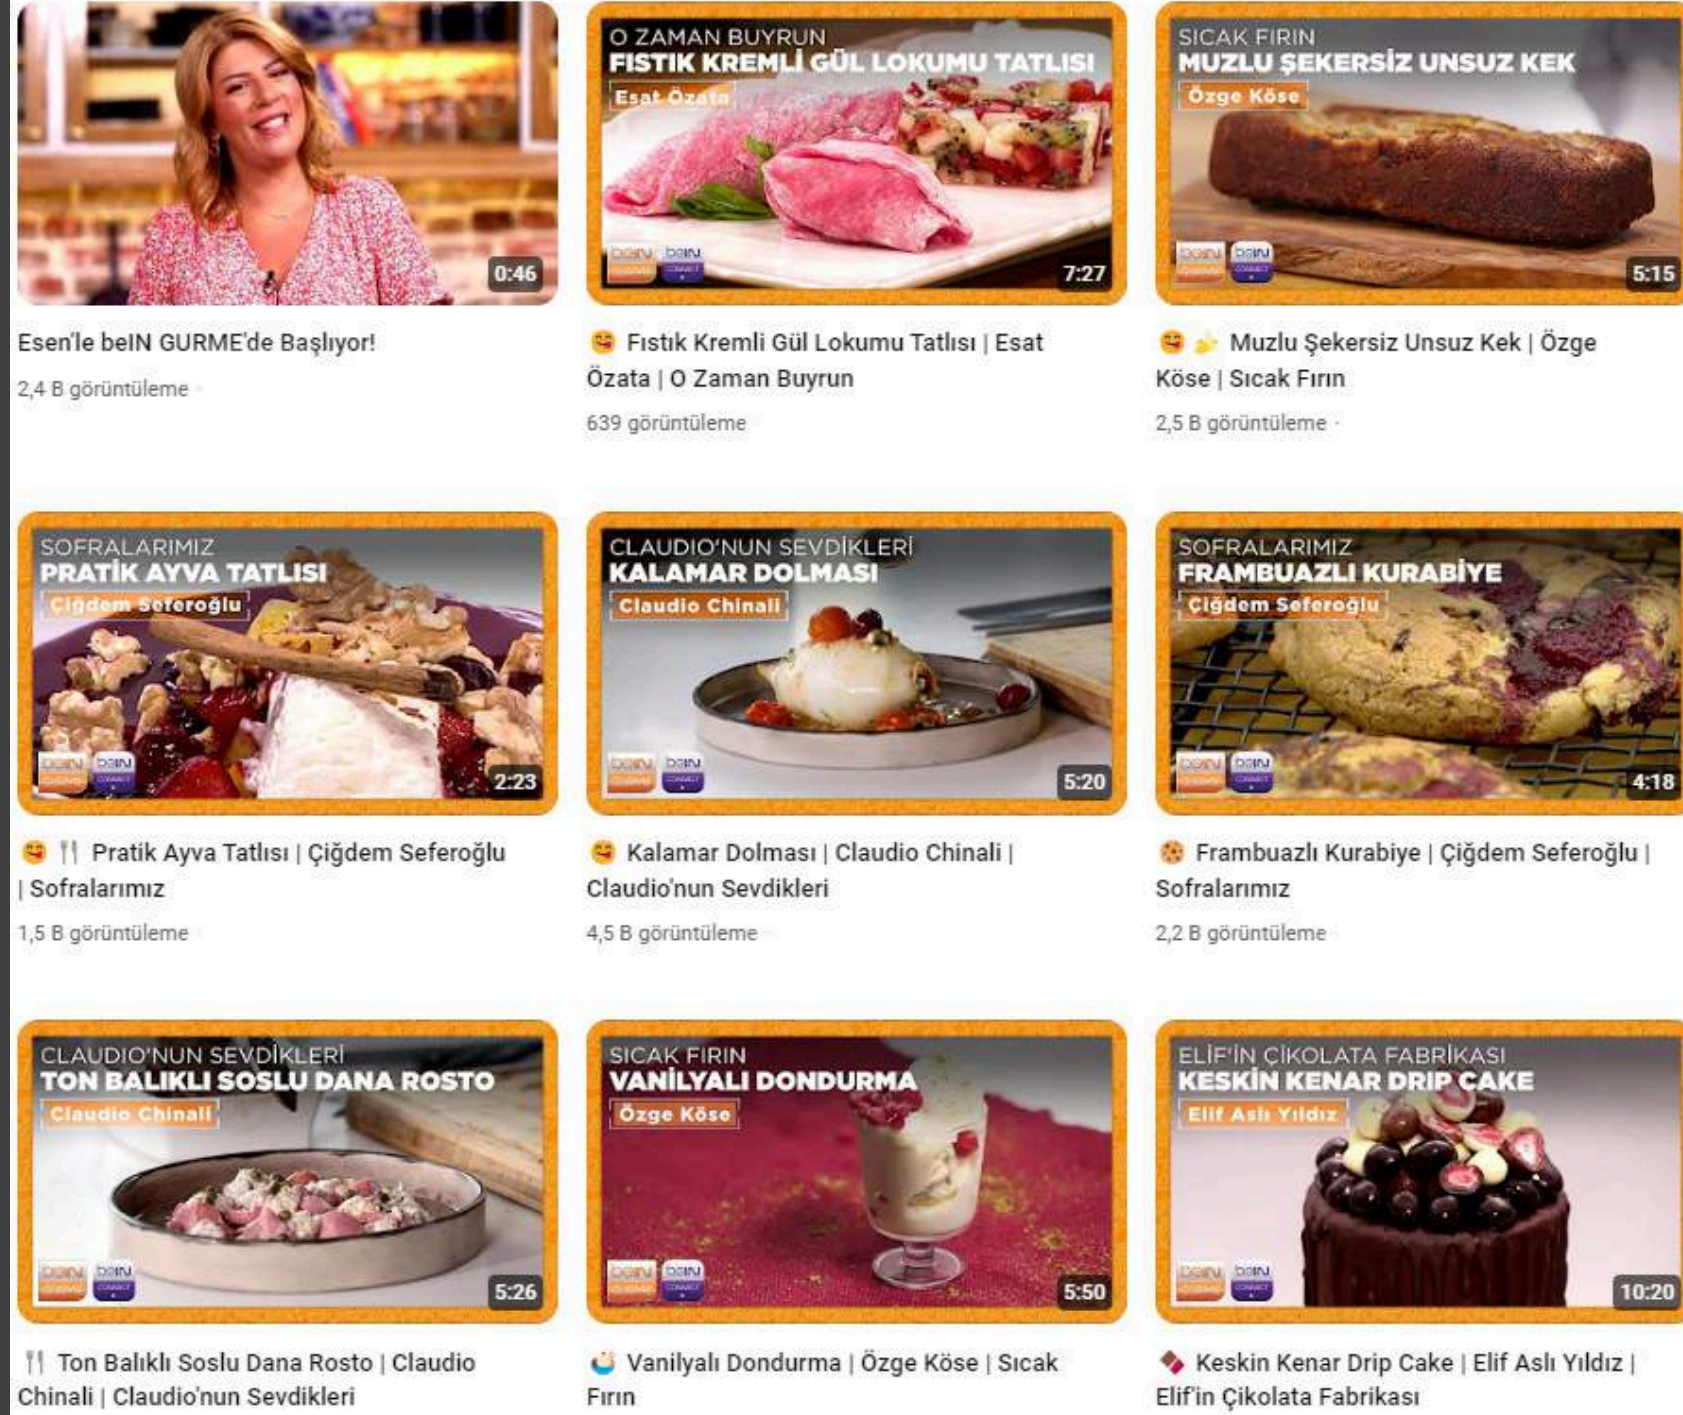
0:46

Esen'le beIN GURME'de Başlıyor!

2,4 B görüntüleme

O ZAMAN BUYRUN
FISTIK KREMLİ GÜL LOKUMU TATLISI
Esat Özata

bein bein

7:27

😋 Fıstık Kremli Gül Lokumu Tatlısı | Esat Özata | O Zaman Buyrun

639 görüntüleme

SICAK FIRIN
MUZLU ŞEKERSİZ UNSUZ KEK
Özge Köse

bein bein

5:15

😋 🍌 Muzlu Şekersiz Unsuz Kek | Özge Köse | Sıcak Fırın

2,5 B görüntüleme

SOFRALARIMIZ
PRATİK AYVA TATLISI
Çiğdem Seferoğlu

bein bein

2:23

😋 🍴 Pratik Ayva Tatlısı | Çiğdem Seferoğlu | Sofralarımız

1,5 B görüntüleme

CLAUDIO'NUN SEVDİKLERİ
KALAMAR DOLMASI
Claudio Chinali

bein bein

5:20

😋 Kalamar Dolması | Claudio Chinali | Claudio'nun Sevdikleri

4,5 B görüntüleme

SOFRALARIMIZ
FRAMBUAZLI KURABİYE
Çiğdem Seferoğlu

bein bein

4:18

🍪 Frambuazlı Kurabiye | Çiğdem Seferoğlu | Sofralarımız

2,2 B görüntüleme

CLAUDIO'NUN SEVDİKLERİ
TON BALIKLI SOSLU DANA ROSTO
Claudio Chinali

bein bein

5:26

🍴 Ton Balıklı Soslu Dana Rosto | Claudio Chinali | Claudio'nun Sevdikleri

SICAK FIRIN
VANİLYALI DONDURMA
Özge Köse

bein bein

5:50

🍨 Vanilyalı Dondurma | Özge Köse | Sıcak Fırın

ELİF'İN ÇİKOLATA FABRİKASI
KESKİN KENAR DRIP CAKE
Elif Aslı Yıldız

bein bein

10:20

🍫 Keskin Kenar Drip Cake | Elif Aslı Yıldız | Elif'in Çikolata Fabrikası